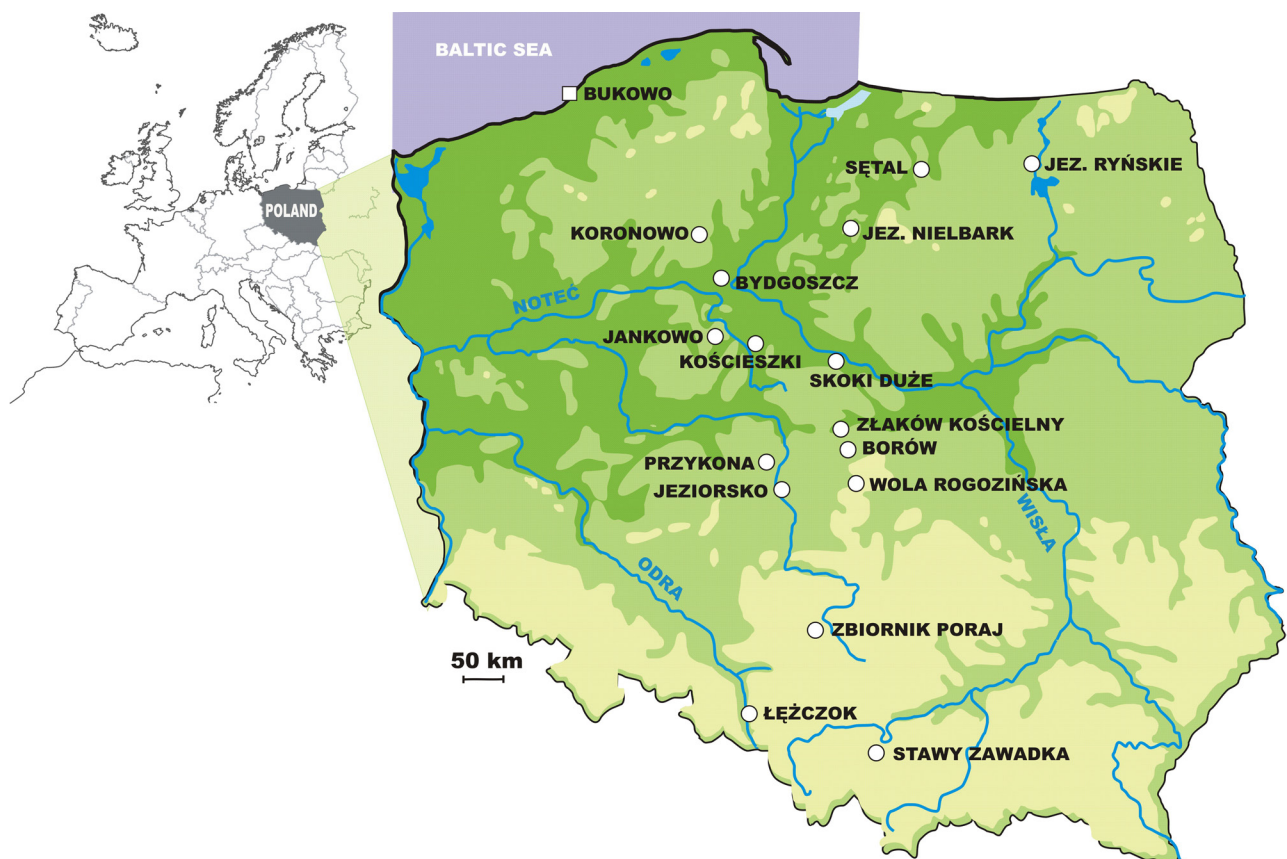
POLAND

BALTIC SEA

BUKOWO

SĘTAL

JEZ. RYŃSKIE

KORONOWO

JEZ. NIELBARK

BYDGOSZCZ

NOTEĆ

JANKOWO

KOŚCIESZKI

SKOKI DUŻE

ZŁAKÓW KOŚCIELNY

BORÓW

PRZYKONA

JEZIORSKO

WOLA ROGOZIŃSKA

WISŁA

ODRA

ZBIORNIK PORAJ

50 km

ŁĘŻCZOK

STAWY ZAWADKA